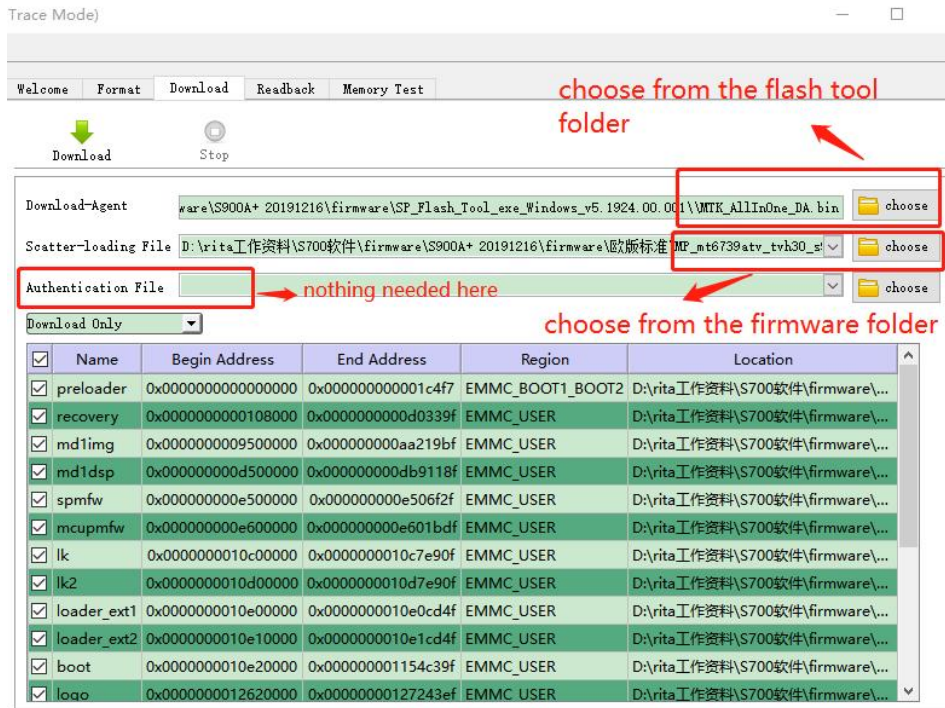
Trace Mode)

Welcome | Format | Download | Readback | Memory Test

choose from the flash tool folder

Download Stop

Download-Agent ware\S900A+ 20191216\firmware\SP_Flash_Tool_exe_Windows_v5.1924.00.001\\MTK_AllInOne_DA.bin choose

Scatter-loading File D:\rita工作资料\S700软件\S900A+ 20191216\firmware\欧版标准\MP_mt6739atv_tvh30_s choose

Authentication File choose

nothing needed here

choose from the firmware folder

Download Only

| | Name | Begin Address | End Address | Region | Location |
|---|---|---|---|---|---|
| ☑ | preloader | 0x0000000000000000 | 0x000000000001c4f7 | EMMC_BOOT1_BOOT2 | D:\rita工作资料\S700软件\firmware\... |
| ☑ | recovery | 0x0000000000108000 | 0x0000000000d0339f | EMMC_USER | D:\rita工作资料\S700软件\firmware\... |
| ☑ | md1img | 0x0000000009500000 | 0x000000000aa219bf | EMMC_USER | D:\rita工作资料\S700软件\firmware\... |
| ☑ | md1dsp | 0x000000000d500000 | 0x000000000db9118f | EMMC_USER | D:\rita工作资料\S700软件\firmware\... |
| ☑ | spmfw | 0x000000000e500000 | 0x000000000e506f2f | EMMC_USER | D:\rita工作资料\S700软件\firmware\... |
| ☑ | mcupmfw | 0x000000000e600000 | 0x000000000e601bdf | EMMC_USER | D:\rita工作资料\S700软件\firmware\... |
| ☑ | lk | 0x0000000010c00000 | 0x0000000010c7e90f | EMMC_USER | D:\rita工作资料\S700软件\firmware\... |
| ☑ | lk2 | 0x0000000010d00000 | 0x0000000010d7e90f | EMMC_USER | D:\rita工作资料\S700软件\firmware\... |
| ☑ | loader_ext1 | 0x0000000010e00000 | 0x0000000010e0cd4f | EMMC_USER | D:\rita工作资料\S700软件\firmware\... |
| ☑ | loader_ext2 | 0x0000000010e10000 | 0x0000000010e1cd4f | EMMC_USER | D:\rita工作资料\S700软件\firmware\... |
| ☑ | boot | 0x0000000010e20000 | 0x000000001154c39f | EMMC_USER | D:\rita工作资料\S700软件\firmware\... |
| ☑ | logo | 0x0000000012620000 | 0x00000000127243ef | EMMC_USER | D:\rita工作资料\S700软件\firmware\... |